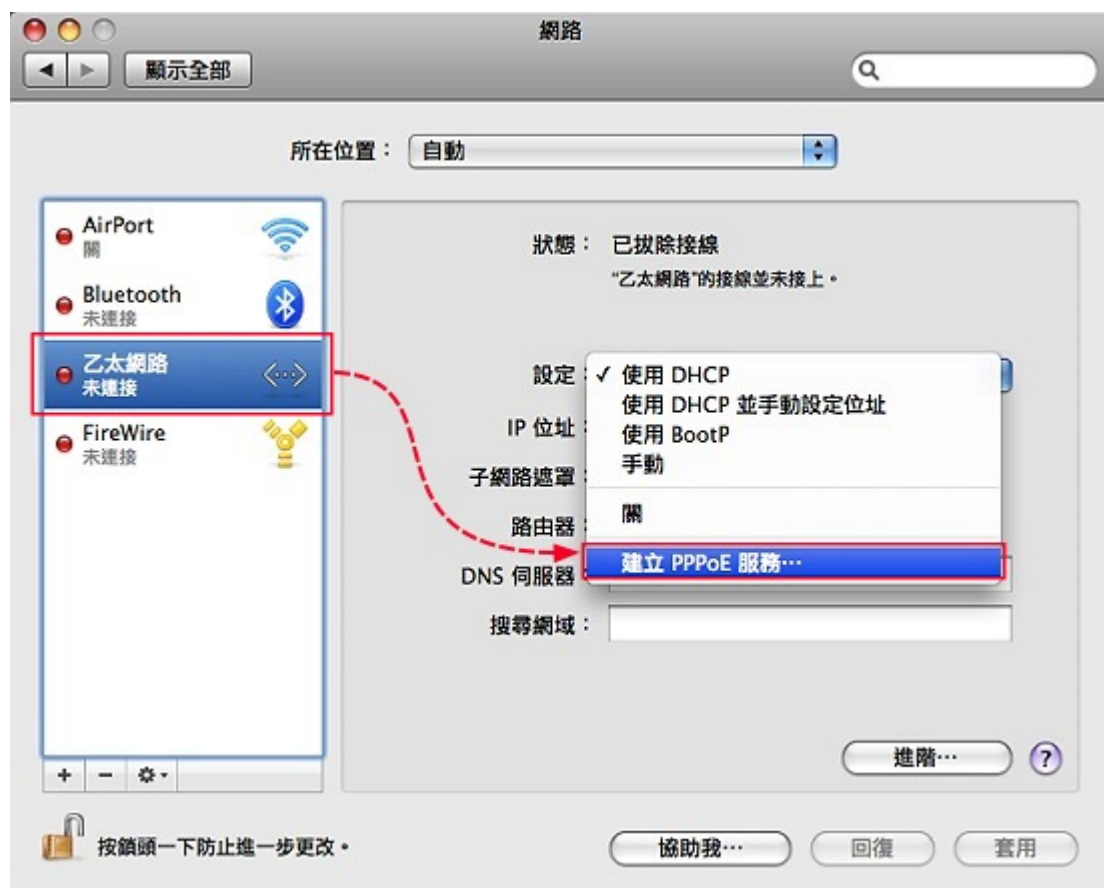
網路

顯示全部

所在位置： 自動

AirPort
關

Bluetooth
未連接

乙太網路
未連接

FireWire
未連接

狀態： 已拔除接線
"乙太網路"的接線並未接上。

設定：
✓ 使用 DHCP
使用 DHCP 並手動設定位址
使用 BootP
手動
關
建立 PPPoE 服務⋯

IP 位址：
子網路遮罩：
路由器：
DNS 伺服器：
搜尋網域：

+ − ⚙

進階⋯ ?

按鎖頭一下防止進一步更改。

協助我⋯ 回復 套用